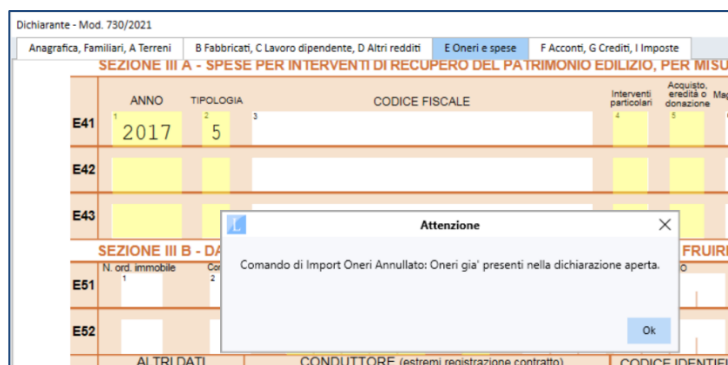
Dichiarante - Mod. 730/2021

Anagrafica, Familiari, A Terreni | B Fabbricati, C Lavoro dipendente, D Altri redditi | E Oneri e spese | F Acconti, G Crediti, I Imposte

SEZIONE III A - SPESE PER INTERVENTI DI RECUPERO DEL PATRIMONIO EDILIZIO, PER MISU

ANNO | TIPOLOGIA | CODICE FISCALE | Interventi particolari | Acquisto, eredità o donazione | Mag

E41 1 2017 2 5 3 4 5

E42

E43

SEZIONE III B - DA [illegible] FRUIR

N. ord. immobile 1 | Co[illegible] 2 | O

E51

E52

ALTRI DATI | CONDUTTORE (estremi registrazione contratto) | CODICE IDENTIF

Attenzione

Comando di Import Oneri Annullato: Oneri gia' presenti nella dichiarazione aperta.

Ok